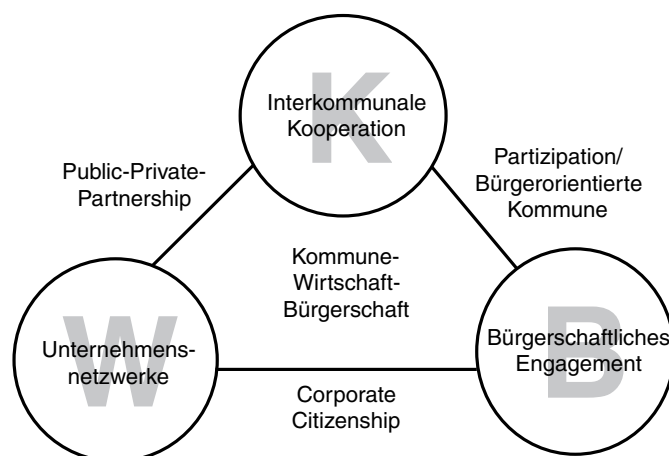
K
Interkommunale Kooperation

Public-Private-Partnership

Partizipation/ Bürgerorientierte Kommune

Kommune-Wirtschaft-Bürgerschaft

W
Unternehmensnetzwerke

B
Bürgerschaftliches Engagement

Corporate Citizenship